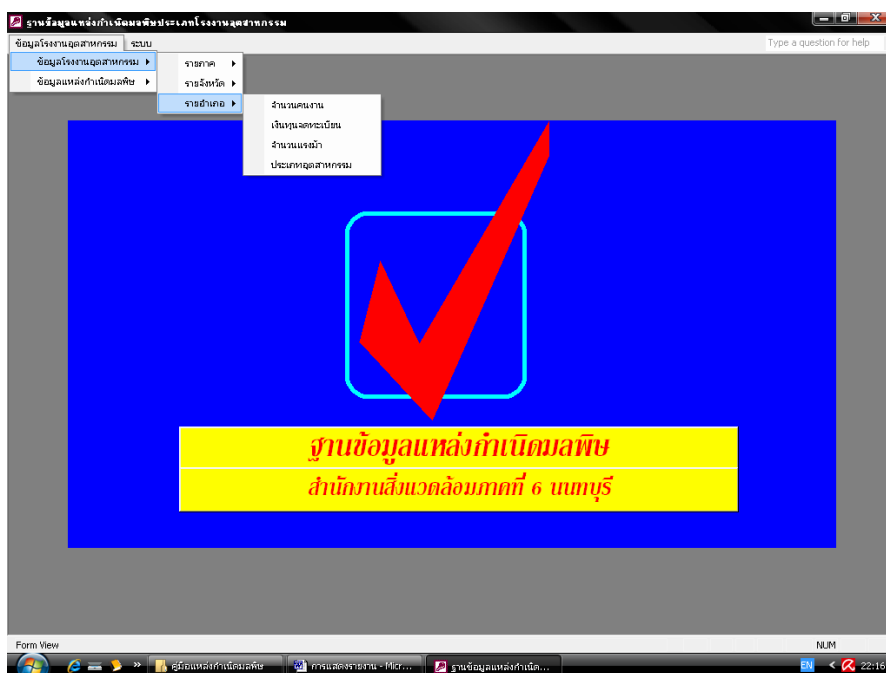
ฐานข้อมูลแหล่งกำเนิดมลพิษประเภทโรงงานอุตสาหกรรม

ข้อมูลโรงงานอุตสาหกรรม ระบบ

Type a question for help

ข้อมูลโรงงานอุตสาหกรรม ▸
ข้อมูลแหล่งกำเนิดมลพิษ ▸

รายภาค ▸
รายจังหวัด ▸
รายอำเภอ ▸

จำนวนคนงาน
เงินทุนจดทะเบียน
จำนวนแรงม้า
ประเภทอุตสาหกรรม

ฐานข้อมูลแหล่งกำเนิดมลพิษ
สำนักงานสิ่งแวดล้อมภาคที่ 6 นนทบุรี

Form View
NUM

คู่มือแหล่งกำเนิดมลพิษ
การแสดงรายงาน - Micr...
ฐานข้อมูลแหล่งกำเนิด...
EN
22:16